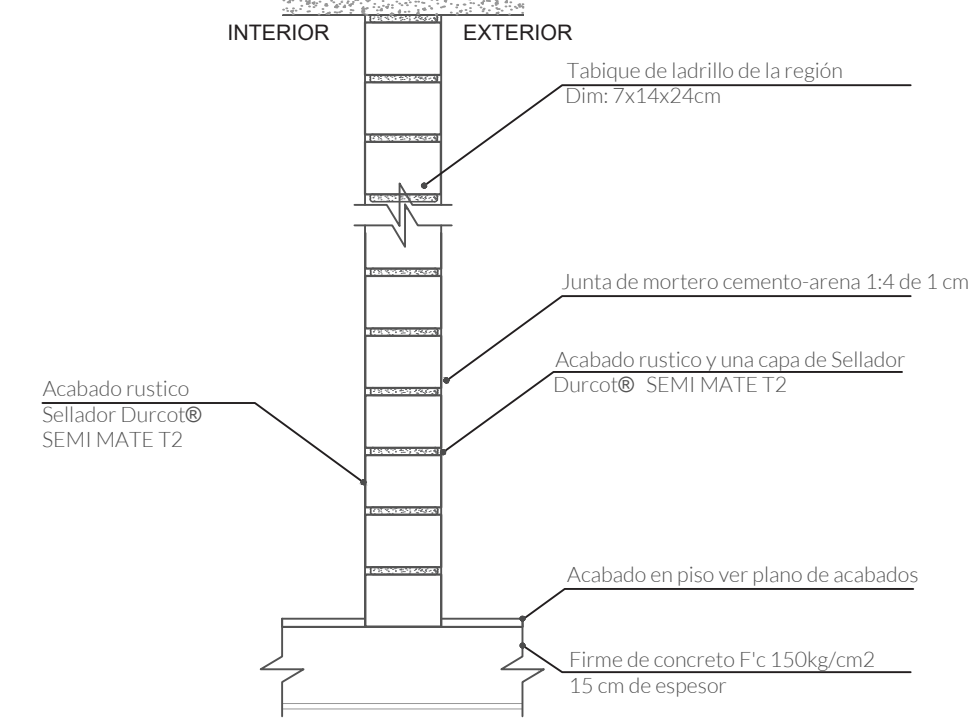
INTERIOR

EXTERIOR

Tabique de ladrillo de la región
Dim: 7x14x24cm

Junta de mortero cemento-arena 1:4 de 1 cm

Acabado rustico y una capa de Sellador
Durcot® SEMI MATE T2

Acabado rustico
Sellador Durcot®
SEMI MATE T2

Acabado en piso ver plano de acabados

Firme de concreto F'c 150kg/cm2
15 cm de espesor